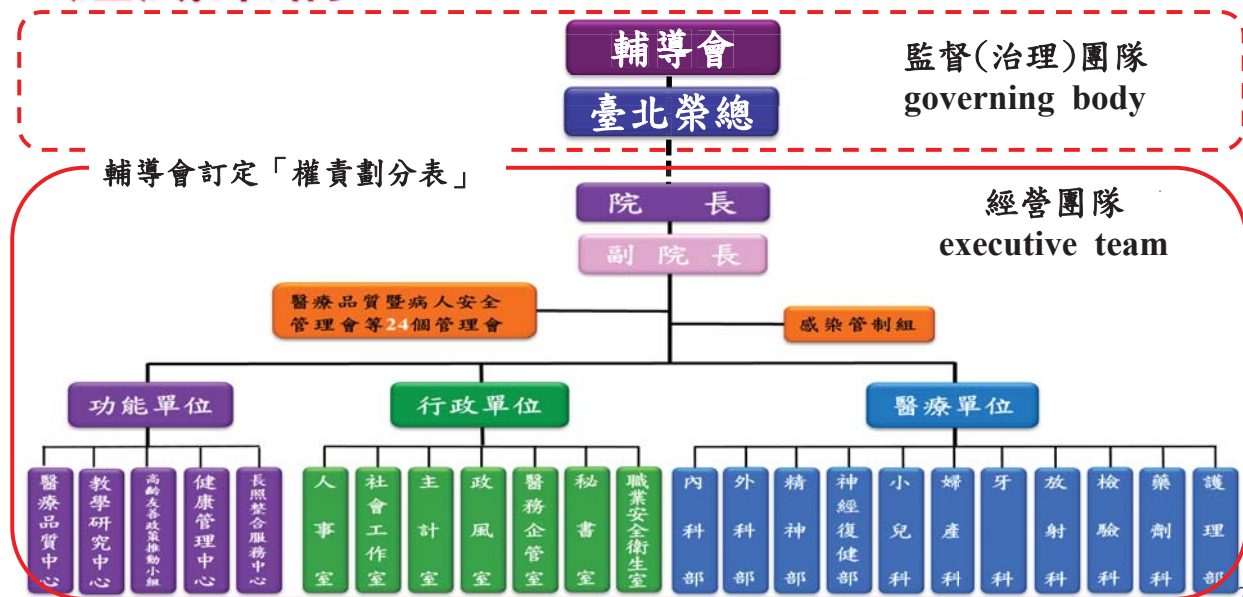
輔導會

臺北榮總

監督(治理)團隊
governing body

輔導會訂定「權責劃分表」

院長

副院長

經營團隊
executive team

醫療品質暨病人安全管理會等24個管理會

感染管制組

功能單位

行政單位

醫療單位

醫療品質中心

教學研究中心

高齡友善政策推動小組

健康管理中心

長照整合服務中心

人事室

社會工作室

主計室

政風室

醫務企管室

秘書室

職業安全衛生室

內科部

外科部

精神部

神經復健部

小兒科

婦產科

牙科

放射科

檢驗科

藥劑科

護理部